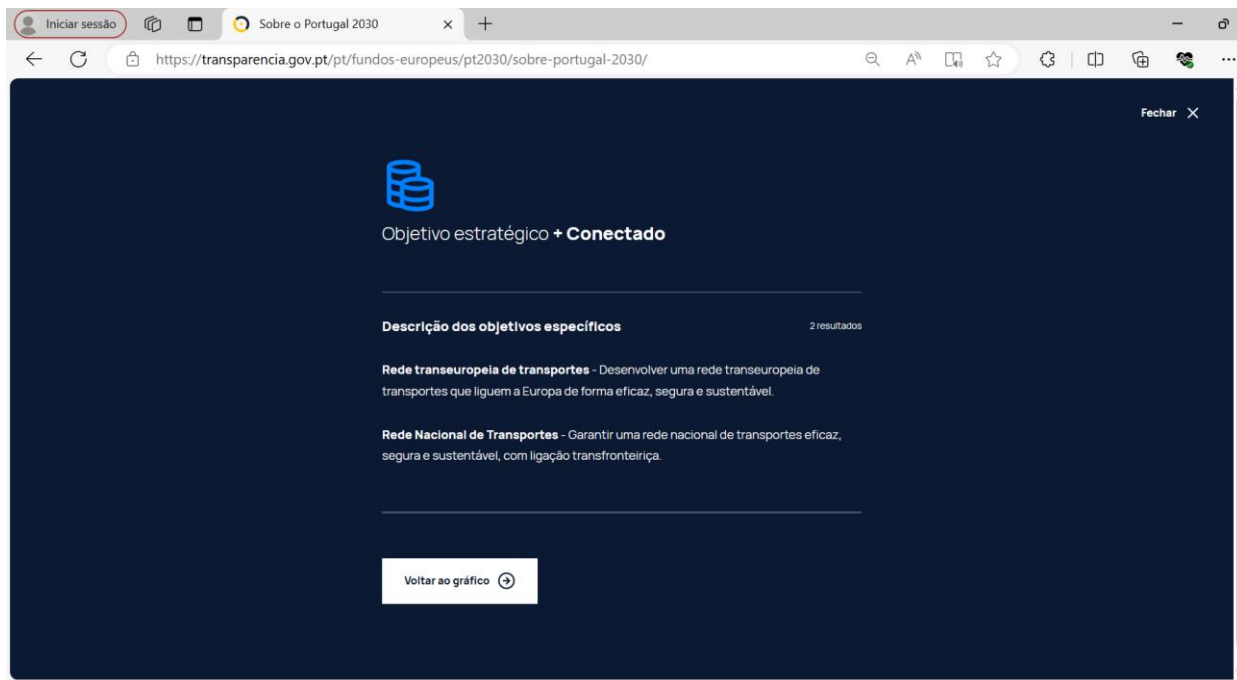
Iniciar sessão

Sobre o Portugal 2030

https://transparencia.gov.pt/pt/fundos-europeus/pt2030/sobre-portugal-2030/

Fechar

Objetivo estratégico + Conectado

Descrição dos objetivos específicos

2 resultados

Rede transeuropeia de transportes - Desenvolver uma rede transeuropeia de transportes que liguem a Europa de forma eficaz, segura e sustentável.

Rede Nacional de Transportes - Garantir uma rede nacional de transportes eficaz, segura e sustentável, com ligação transfronteiriça.

Voltar ao gráfico